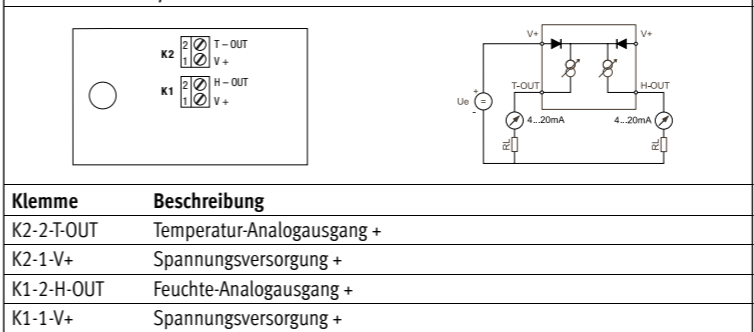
K2 2 T – OUT
1 V +
K1 2 H – OUT
1 V +

V+
V+
T-OUT
H-OUT
Ue
+
-
4...20mA
4...20mA
RL
RL

| Klemme | Beschreibung |
|---|---|
| K2-2-T-OUT | Temperatur-Analogausgang + |
| K2-1-V+ | Spannungsversorgung + |
| K1-2-H-OUT | Feuchte-Analogausgang + |
| K1-1-V+ | Spannungsversorgung + |